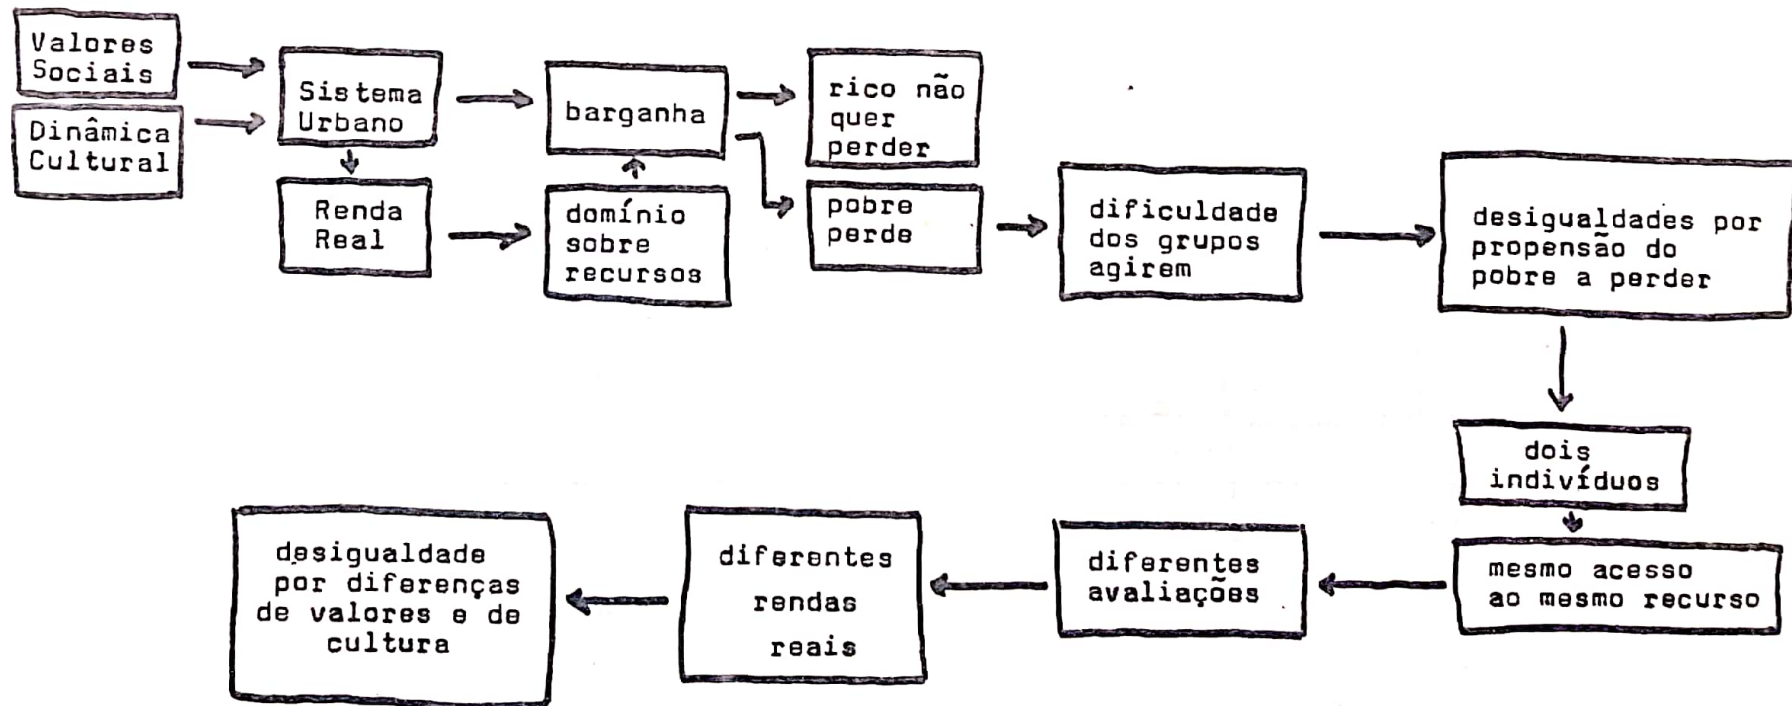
Valores Sociais

Dinâmica Cultural

Sistema Urbano

Renda Real

barganha

domínio sobre recursos

rico não quer perder

pobre perde

dificuldade dos grupos agirem

desigualdades por propensão do pobre a perder

dois indivíduos

mesmo acesso ao mesmo recurso

diferentes avaliações

diferentes rendas reais

desigualdade por diferenças de valores e de cultura